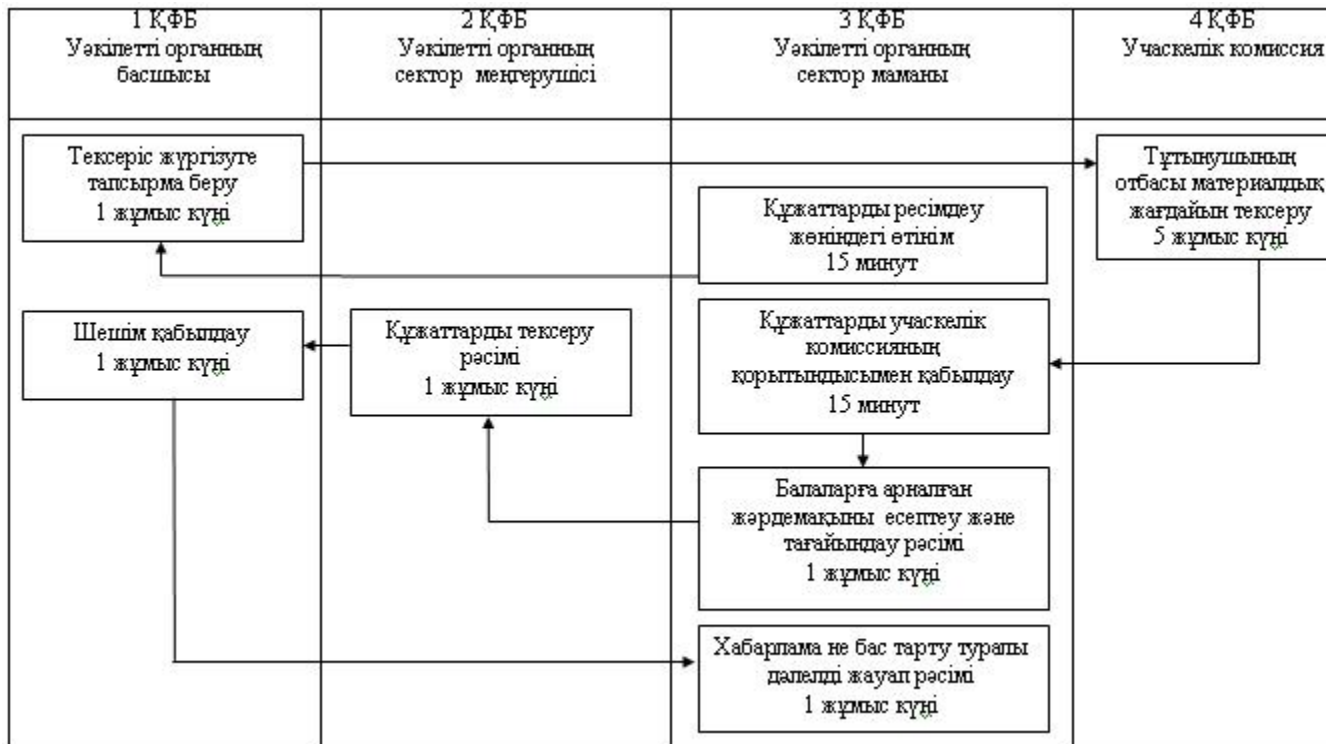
1 ҚФБ
Уәкілетті органның басшысы

2 ҚФБ
Уәкілетті органның сектор меңгерушісі

3 ҚФБ
Уәкілетті органның сектор маманы

4 ҚФБ
Учаскелік комиссия

Тексеріс жүргізуге тапсырма беру
1 жұмыс күні

Тұтынушының отбасы материалдық жағдайын тексеру
5 жұмыс күні

Құжаттарды ресімдеу жөніндегі өтінім
15 минут

Шешім қабылдау
1 жұмыс күні

Құжаттарды тексеру рәсімі
1 жұмыс күні

Құжаттарды учаскелік комиссияның қорытындысымен қабылдау
15 минут

Балаларға арналған жәрдемақыны есептеу және тағайындау рәсімі
1 жұмыс күні

Хабарлама не бас тарту туралы дәлелді жауап рәсімі
1 жұмыс күні